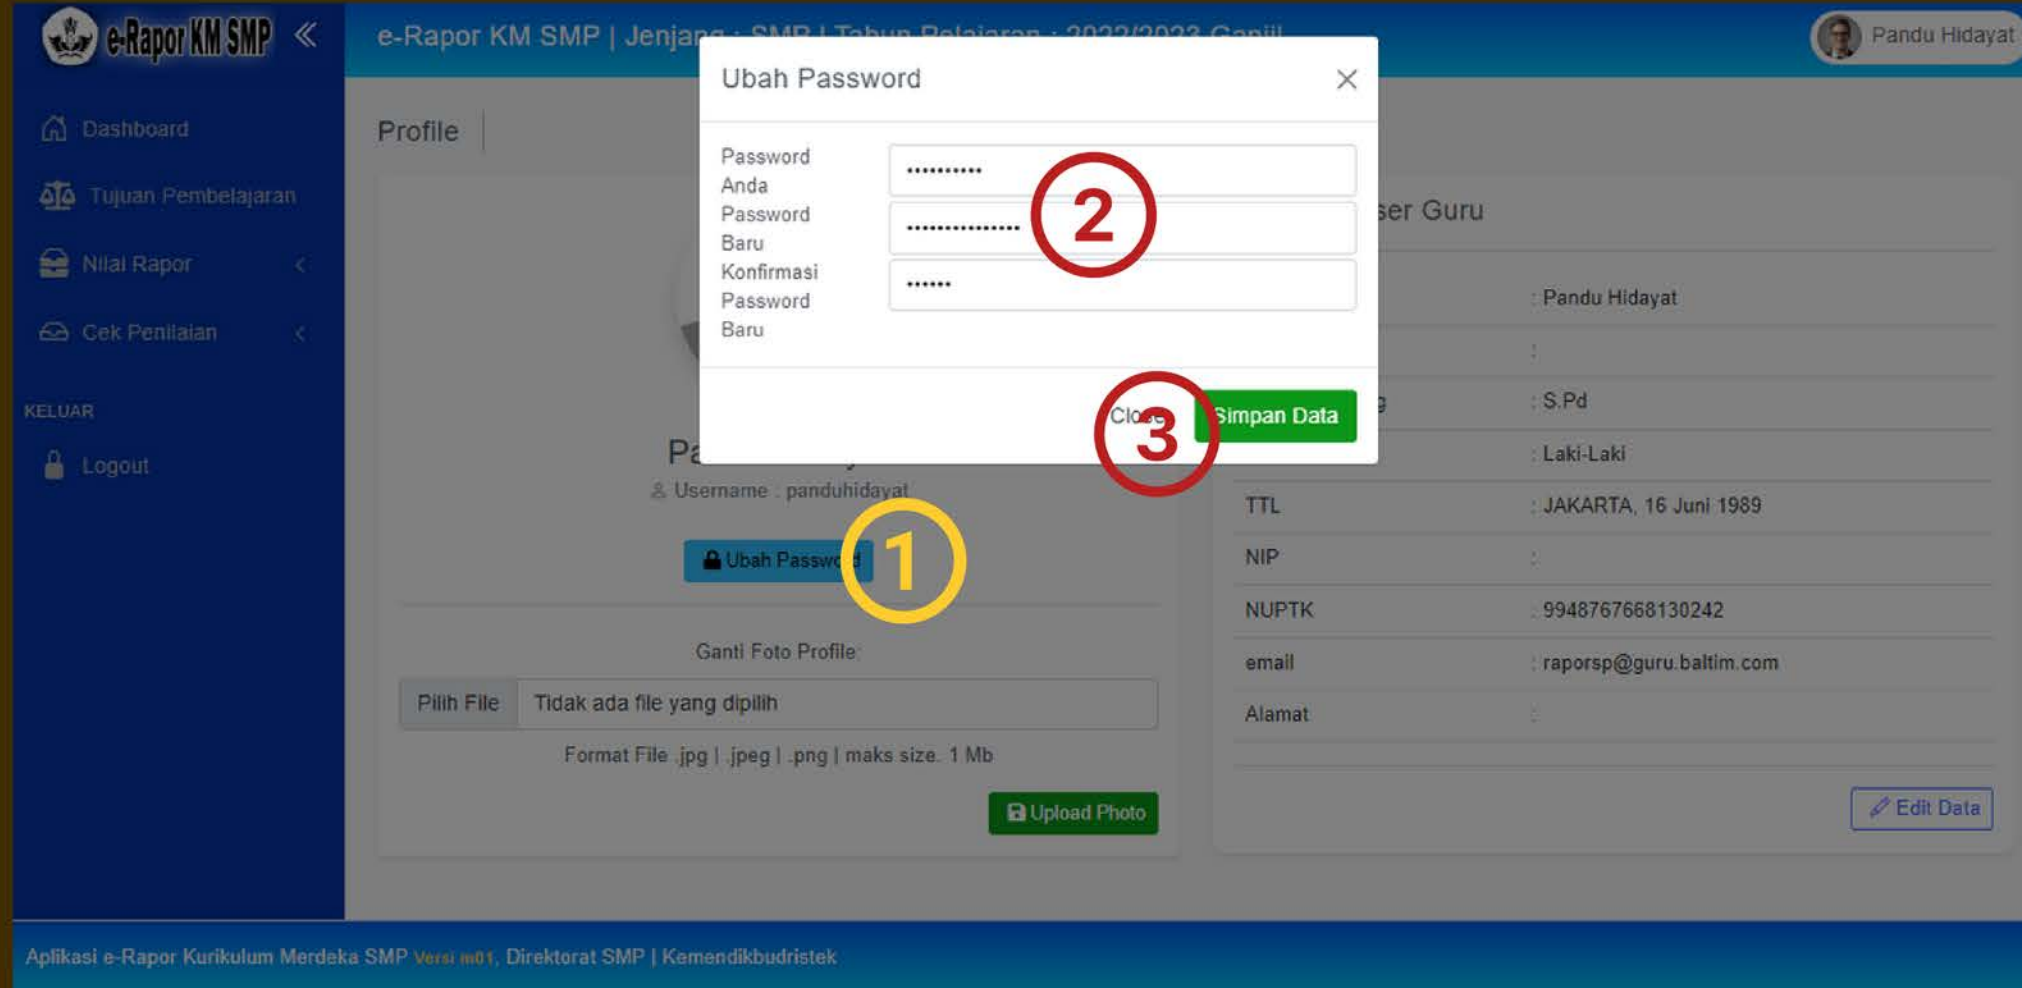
e-Rapor KM SMP

e-Rapor KM SMP | Jenjang : SMP | Tahun Pelajaran : 2022/2023 Ganjil

Pandu Hidayat

Dashboard

Tujuan Pembelajaran

Nilai Rapor

Cek Penilaian

KELUAR

Logout

Profile

Ubah Password

Password Anda ••••••••••

Password Baru •••••••••••••••

Konfirmasi Password Baru ••••••

2

Close

Simpan Data

3

Pa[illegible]

Username : panduhidayat

Ubah Password

1

Ganti Foto Profile

Pilih File Tidak ada file yang dipilih

Format File .jpg | .jpeg | .png | maks size. 1 Mb

Upload Photo

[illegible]ser Guru

| | |
|---|---|
| | : Pandu Hidayat |
| | : |
| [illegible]g | : S.Pd |
| | : Laki-Laki |
| TTL | : JAKARTA, 16 Juni 1989 |
| NIP | : |
| NUPTK | : 9948767668130242 |
| email | : raporsp@guru.baltim.com |
| Alamat | : |

Edit Data

Aplikasi e-Rapor Kurikulum Merdeka SMP Versi m01, Direktorat SMP | Kemendikbudristek